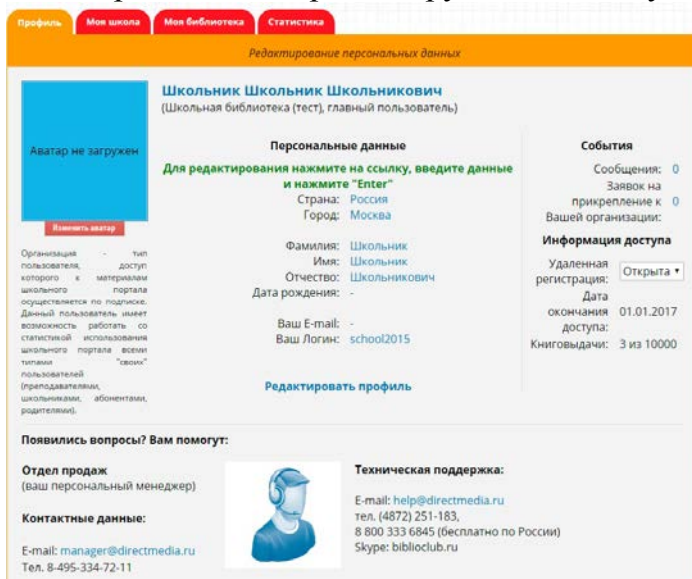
Профиль | Моя школа | Моя библиотека | Статистика

Редактирование персональных данных

Аватар не загружен

Изменить аватар

Организация - тип пользователя, доступ которого к материалам школьного портала осуществляется по подписке. Данный пользователь имеет возможность работать со статистикой использования школьного портала всеми типами "своих" пользователей (преподавателями, школьниками, абонентами, родителями).

Школьник Школьник Школьникович
(Школьная библиотека (тест), главный пользователь)

Персональные данные

Для редактирования нажмите на ссылку, введите данные и нажмите "Enter"

Страна: Россия
Город: Москва

Фамилия: Школьник
Имя: Школьник
Отчество: Школьникович
Дата рождения: -

Ваш E-mail: -
Ваш Логин: school2015

Редактировать профиль

События

Сообщения: 0
Заявок на прикрепление к Вашей организации: 0

Информация доступа

Удаленная регистрация: Открыта
Дата окончания доступа: 01.01.2017
Книговыдачи: 3 из 10000

Появились вопросы? Вам помогут:

Отдел продаж
(ваш персональный менеджер)

Контактные данные:

E-mail: manager@directmedia.ru
Тел. 8-495-334-72-11

Техническая поддержка:

E-mail: help@directmedia.ru
тел. (4872) 251-183,
8 800 333 6845 (бесплатно по России)
Skype: biblioclub.ru